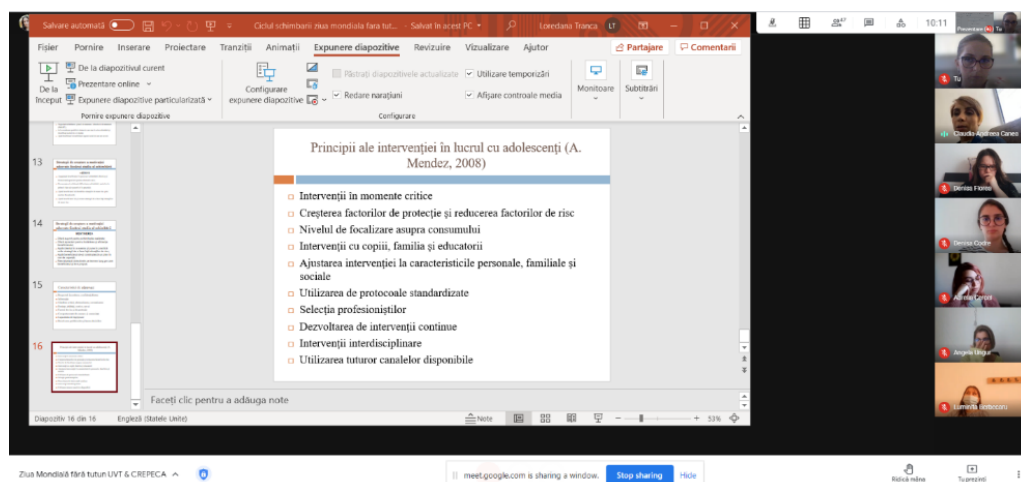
Salvare automată Ciclul schimbarii ziua mondiala fara tut... • Salvat în acest PC Loredana Tranca LT

Fișier Pornire Inserare Proiectare Tranziții Animații Expunere diapozitive Revizuire Vizualizare Ajutor Partajare Comentarii

De la început De la diapozitivul curent Prezentare online Expunere diapozitive particularizată Pornire expunere diapozitive

Configurare expunere diapozitive Păstrați diapozitivele actualizate Redare narațiuni Utilizare temporizări Afișare controale media Configurare

Monitoare Subtitrări

13

14

15

16

Principii ale intervenției în lucrul cu adolescenți (A. Mendez, 2008)

Intervenții în momente critice
Creșterea factorilor de protecție și reducerea factorilor de risc
Nivelul de focalizare asupra consumului
Intervenții cu copiii, familia și educatorii
Ajustarea intervenției la caracteristicile personale, familiale și sociale
Utilizarea de protocoale standardizate
Selecția profesioniștilor
Dezvoltarea de intervenții continue
Intervenții interdisciplinare
Utilizarea tuturor canalelor disponibile

Faceți clic pentru a adăuga note

Diapozitiv 16 din 16 Engleză (Statele Unite) Note 53%

10:11

Tu

Claudia Apostrea Caneo

Denisa Florea

Denisa Codre

Adelina Cercel

Angela Ungur

Lumenita Sebecezu

Ziua Mondială fără tutun UVT & CREPECA

meet.google.com is sharing a window. Stop sharing Hide

Ridică mâna Tu prezinți